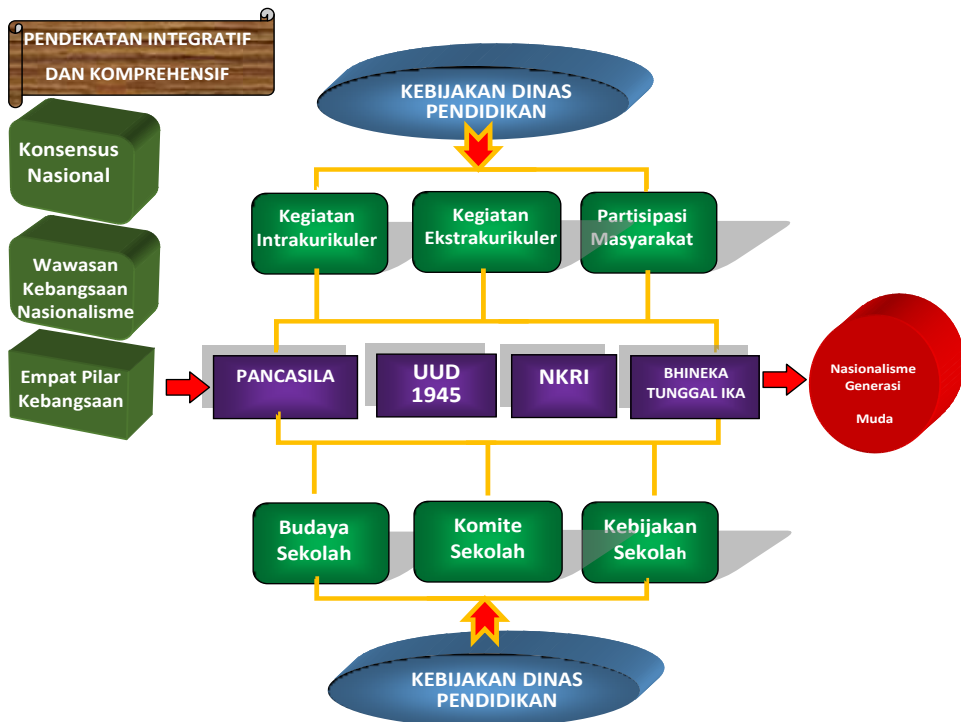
PENDEKATAN INTEGRATIF DAN KOMPREHENSIF

Konsensus Nasional

Wawasan Kebangsaan Nasionalisme

Empat Pilar Kebangsaan

KEBIJAKAN DINAS PENDIDIKAN

Kegiatan Intrakurikuler

Kegiatan Ekstrakurikuler

Partisipasi Masyarakat

PANCASILA

UUD 1945

NKRI

BHINEKA TUNGGAL IKA

Nasionalisme Generasi Muda

Budaya Sekolah

Komite Sekolah

Kebijakan Sekolah

KEBIJAKAN DINAS PENDIDIKAN